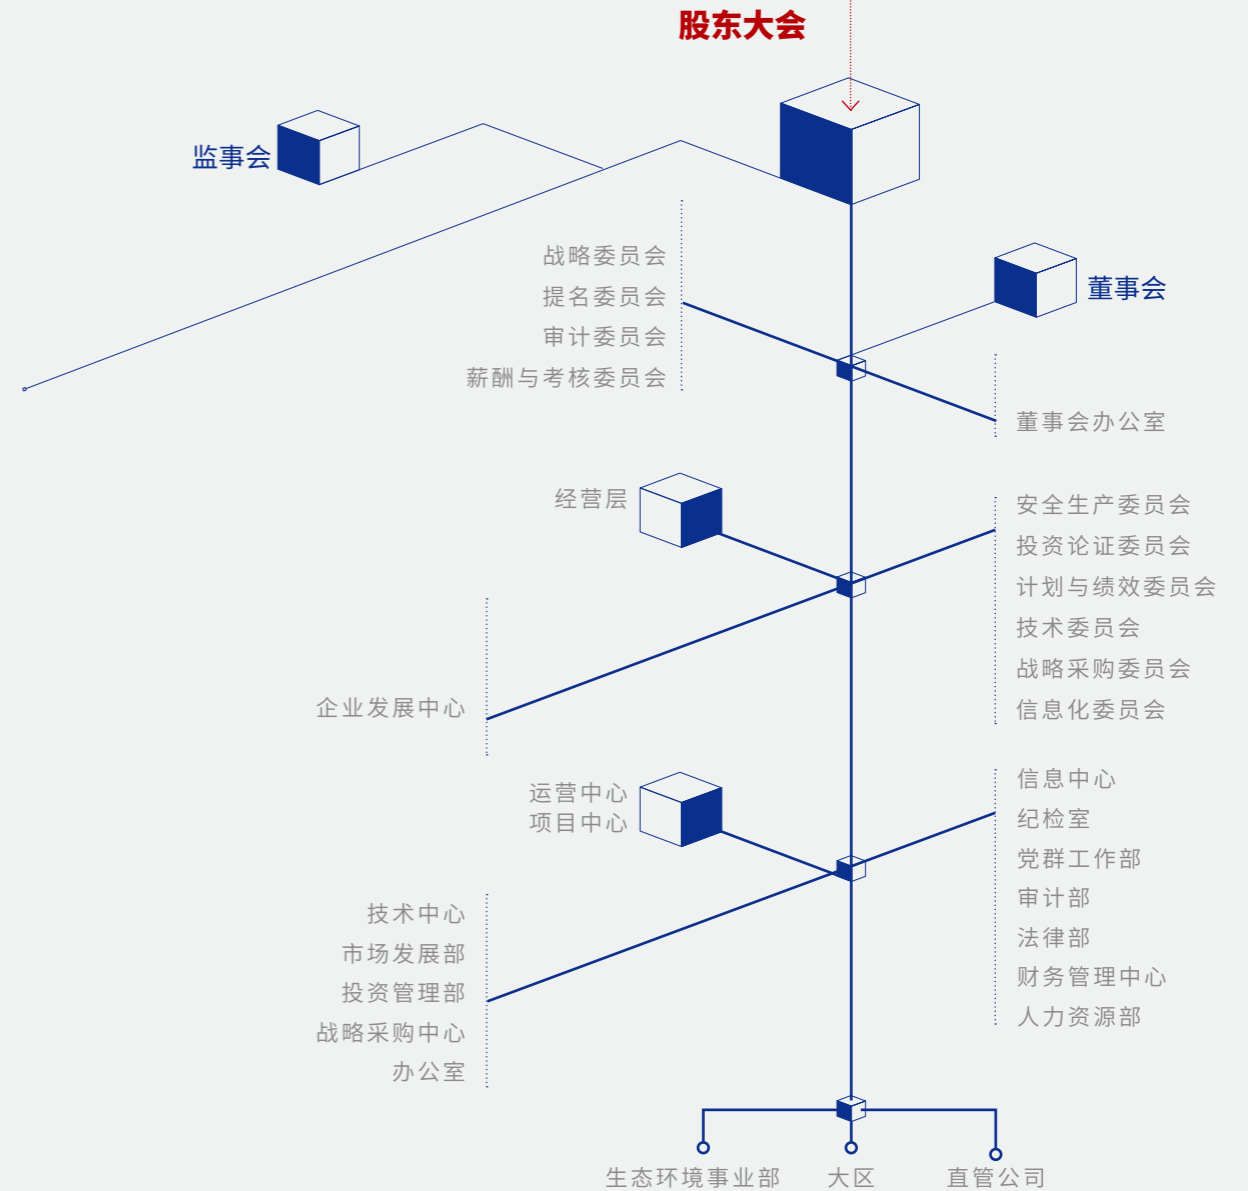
股东大会

监事会

战略委员会
提名委员会
审计委员会
薪酬与考核委员会

董事会

董事会办公室

经营层

安全生产委员会
投资论证委员会
计划与绩效委员会
技术委员会
战略采购委员会
信息化委员会

企业发展中心

运营中心
项目中心

信息中心
纪检室
党群工作部
审计部
法律部
财务管理中心
人力资源部

技术中心
市场发展部
投资管理部
战略采购中心
办公室

生态环境事业部
大区
直管公司